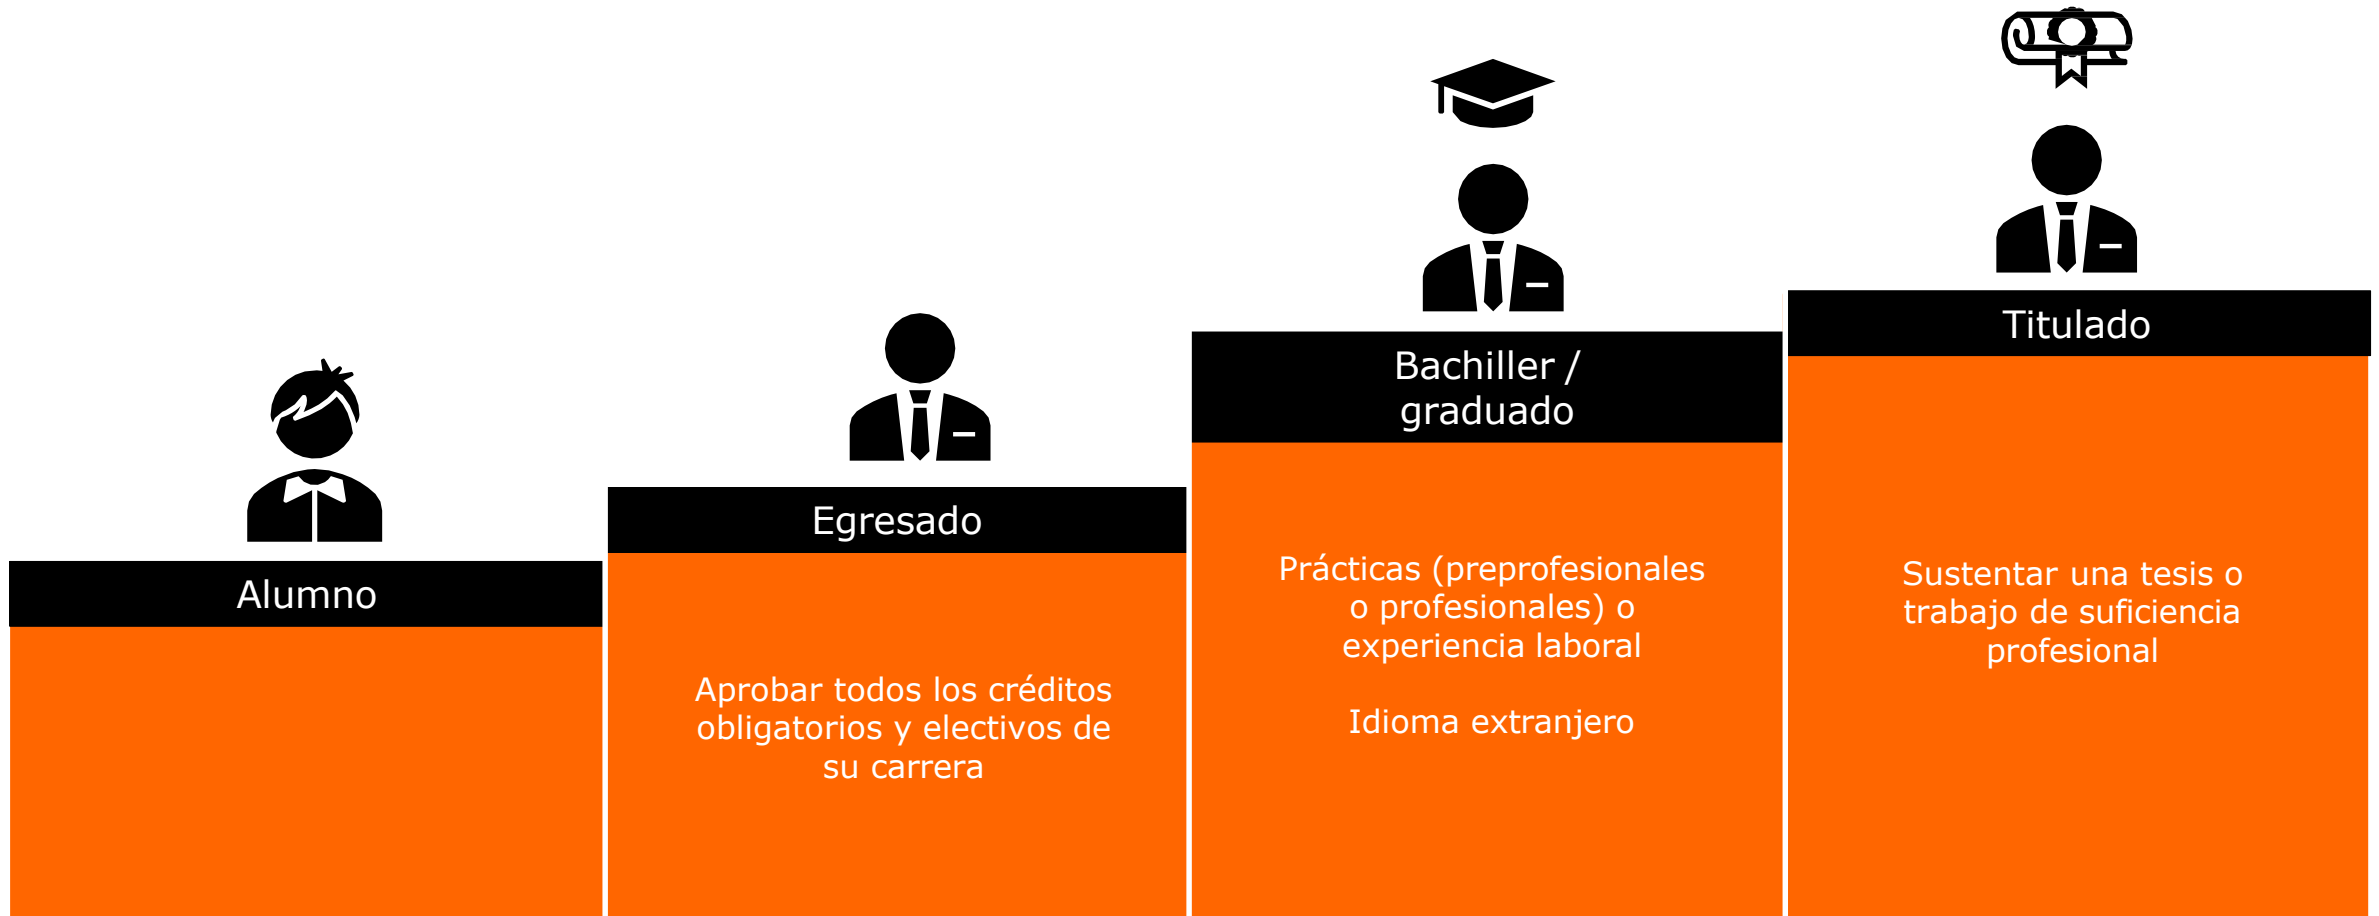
Alumno

Egresado

Aprobar todos los créditos obligatorios y electivos de su carrera

Bachiller / graduado

Prácticas (preprofesionales o profesionales) o experiencia laboral

Idioma extranjero

Titulado

Sustentar una tesis o trabajo de suficiencia profesional